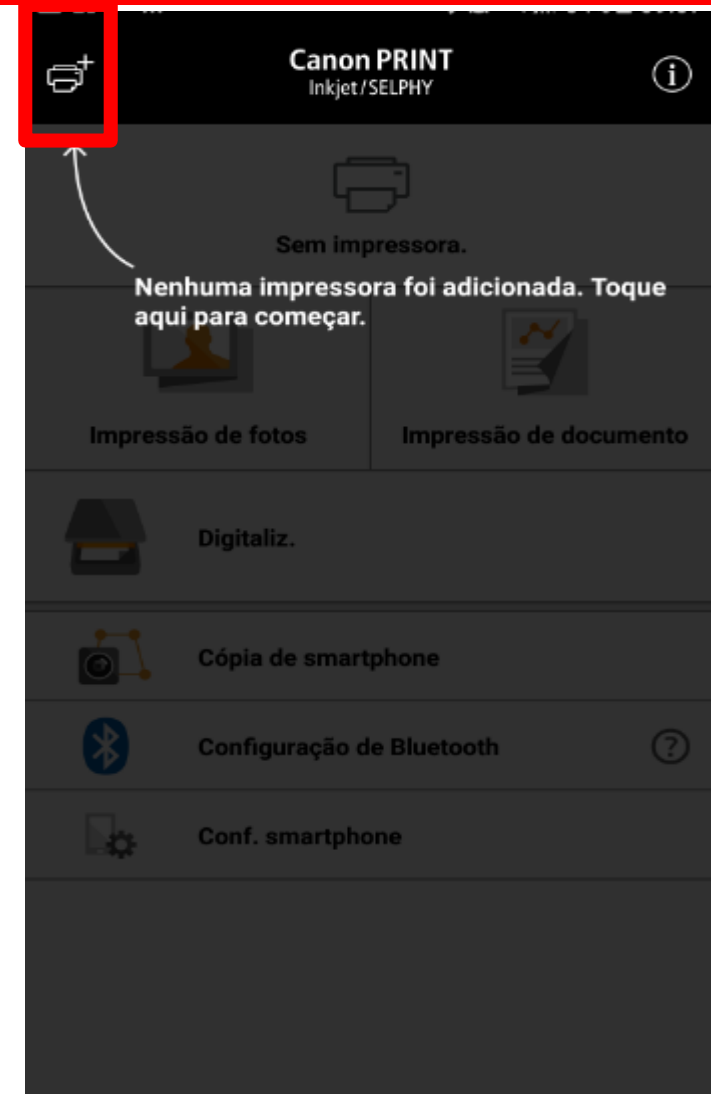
Canon PRINT
Inkjet/SELPHY

Sem impressora.

Nenhuma impressora foi adicionada. Toque aqui para começar.

Impressão de fotos

Impressão de documento

Digitaliz.

Cópia de smartphone

Configuração de Bluetooth

Conf. smartphone